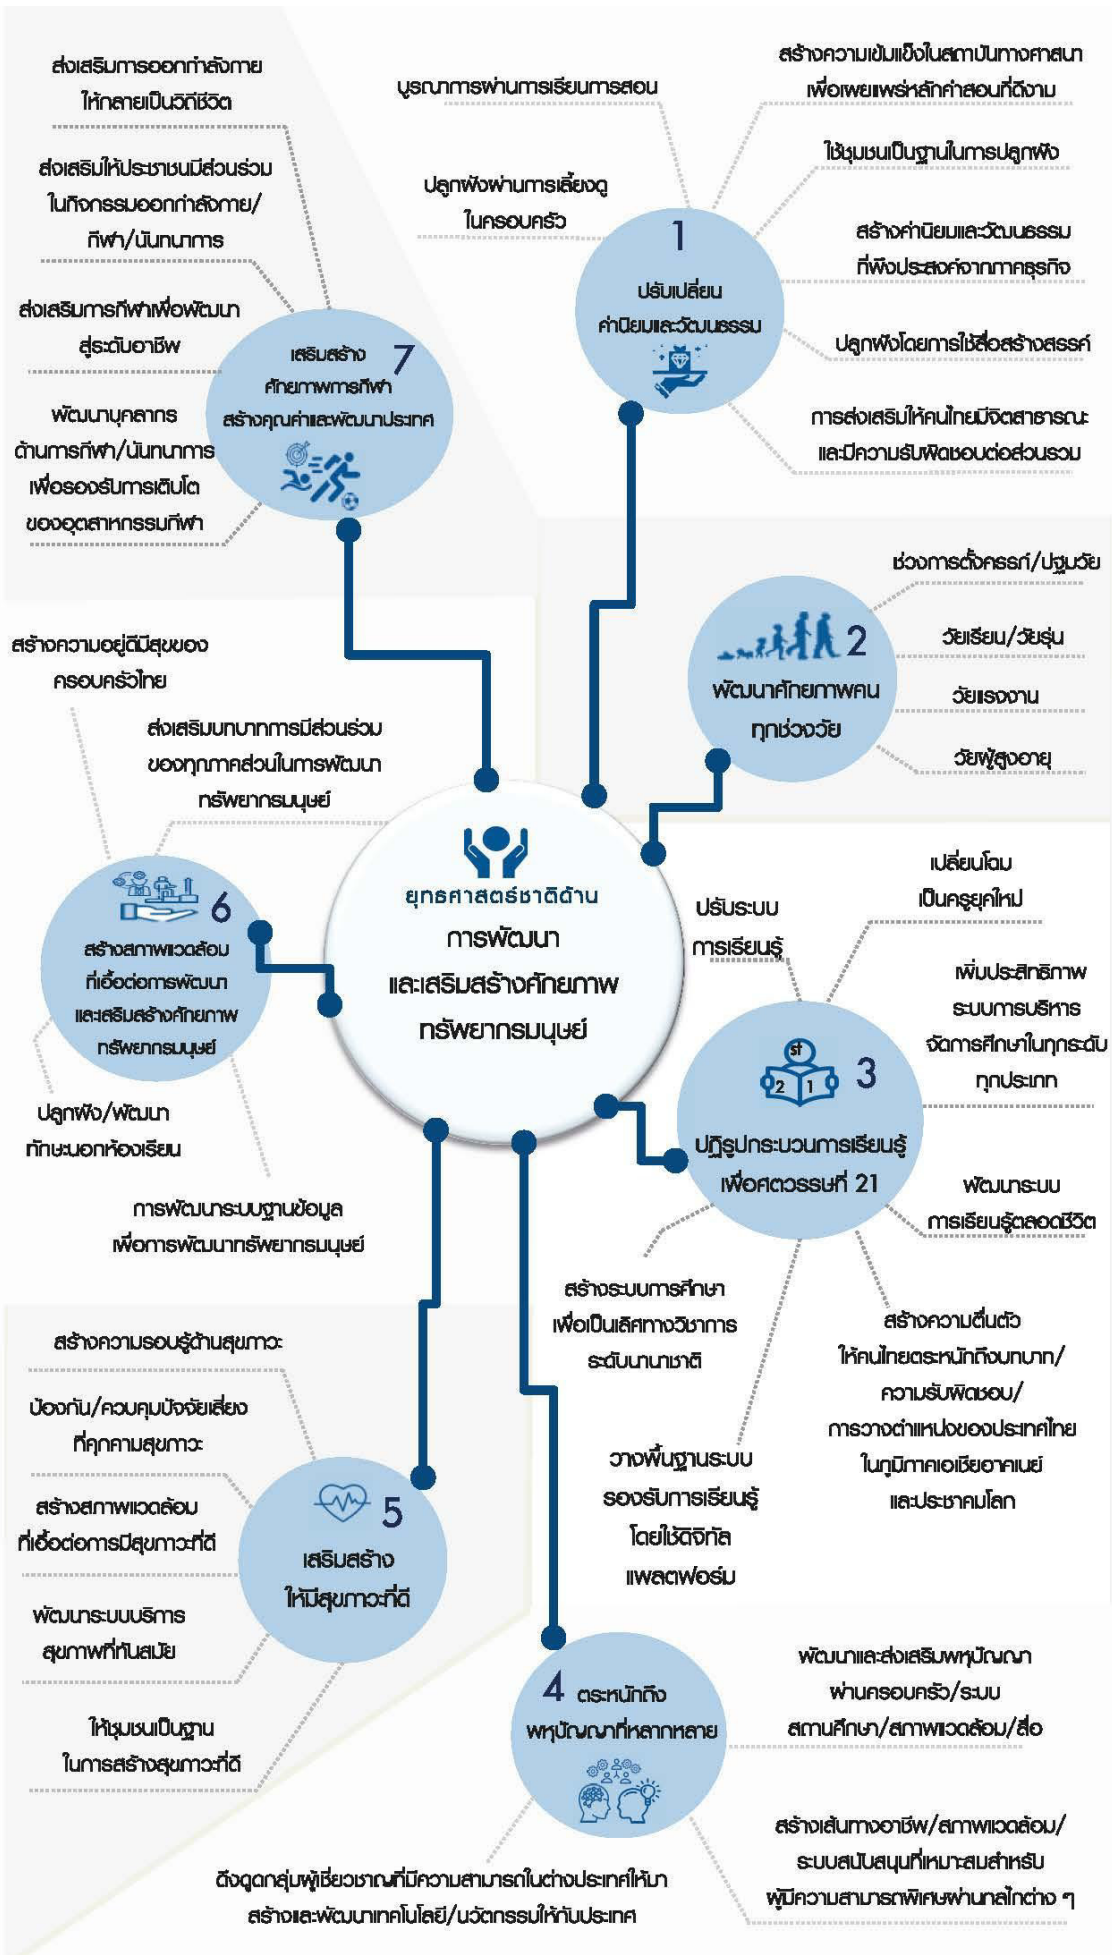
ยุทธศาสตร์ชาติด้าน
การพัฒนา
และเสริมสร้างศักยภาพ
ทรัพยากรมนุษย์

1
ปรับเปลี่ยน
ค่านิยมและวัฒนธรรม

บูรณาการผ่านการเรียนการสอน

ปลูกฝังผ่านการเลี้ยงดู
ในครอบครัว

สร้างความเข้มแข็งในสถาบันทางศาสนา
เพื่อเผยแพร่หลักคำสอนที่ดีงาม

ใช้ชุมชนเป็นฐานในการปลูกฝัง

สร้างค่านิยมและวัฒนธรรม
ที่พึงประสงค์จากภาคธุรกิจ

ปลูกฝังโดยการใช้สื่อสร้างสรรค์

การส่งเสริมให้คนไทยมีจิตสาธารณะ
และมีความรับผิดชอบต่อส่วนรวม

2
พัฒนาศักยภาพคน
ทุกช่วงวัย

ช่วงการตั้งครรภ์/ปฐมวัย

วัยเรียน/วัยรุ่น

วัยแรงงาน

วัยผู้สูงอายุ

3
ปฏิรูปกระบวนการเรียนรู้
เพื่อศตวรรษที่ 21

ปรับระบบ
การเรียนรู้

เปลี่ยนโฉม
เป็นครูยุคใหม่

เพิ่มประสิทธิภาพ
ระบบการบริหาร
จัดการศึกษาในทุกระดับ
ทุกประเภท

พัฒนาระบบ
การเรียนรู้ตลอดชีวิต

สร้างระบบการศึกษา
เพื่อเป็นเลิศทางวิชาการ
ระดับนานาชาติ

สร้างความตื่นตัว
ให้คนไทยตระหนักถึงบทบาท/
ความรับผิดชอบ/
การวางตำแหน่งของประเทศไทย
ในภูมิภาคเอเชียอาคเนย์
และประชาคมโลก

วางพื้นฐานระบบ
รองรับการเรียนรู้
โดยใช้ดิจิทัล
แพลตฟอร์ม

4 ตระหนักถึง
พหุปัญญาที่หลากหลาย

พัฒนาและส่งเสริมพหุปัญญา
ผ่านครอบครัว/ระบบ
สถานศึกษา/สภาพแวดล้อม/สื่อ

สร้างเส้นทางอาชีพ/สภาพแวดล้อม/
ระบบสนับสนุนที่เหมาะสมสำหรับ
ผู้มีความสามารถพิเศษผ่านกลไกต่าง ๆ

ดึงดูดกลุ่มผู้เชี่ยวชาญที่มีความสามารถในต่างประเทศให้มา
สร้างและพัฒนาเทคโนโลยี/นวัตกรรมให้กับประเทศ

5
เสริมสร้าง
ให้มีสุขภาวะที่ดี

สร้างความรอบรู้ด้านสุขภาวะ

ป้องกัน/ควบคุมปัจจัยเสี่ยง
ที่คุกคามสุขภาวะ

สร้างสภาพแวดล้อม
ที่เอื้อต่อการมีสุขภาวะที่ดี

พัฒนาระบบบริการ
สุขภาพที่ทันสมัย

ให้ชุมชนเป็นฐาน
ในการสร้างสุขภาวะที่ดี

6
สร้างสภาพแวดล้อม
ที่เอื้อต่อการพัฒนา
และเสริมสร้างศักยภาพ
ทรัพยากรมนุษย์

สร้างความอยู่ดีมีสุขของ
ครอบครัวไทย

ส่งเสริมบทบาทการมีส่วนร่วม
ของทุกภาคส่วนในการพัฒนา
ทรัพยากรมนุษย์

ปลูกฝัง/พัฒนา
ทักษะนอกห้องเรียน

การพัฒนาระบบฐานข้อมูล
เพื่อการพัฒนาทรัพยากรมนุษย์

7
เสริมสร้าง
ศักยภาพการกีฬา
สร้างคุณค่าและพัฒนาประเทศ

ส่งเสริมการออกกำลังกาย
ให้กลายเป็นวิถีชีวิต

ส่งเสริมให้ประชาชนมีส่วนร่วม
ในกิจกรรมออกกำลังกาย/
กีฬา/นันทนาการ

ส่งเสริมการกีฬาเพื่อพัฒนา
สู่ระดับอาชีพ

พัฒนาบุคลากร
ด้านการกีฬา/นันทนาการ
เพื่อรองรับการเติบโต
ของอุตสาหกรรมกีฬา